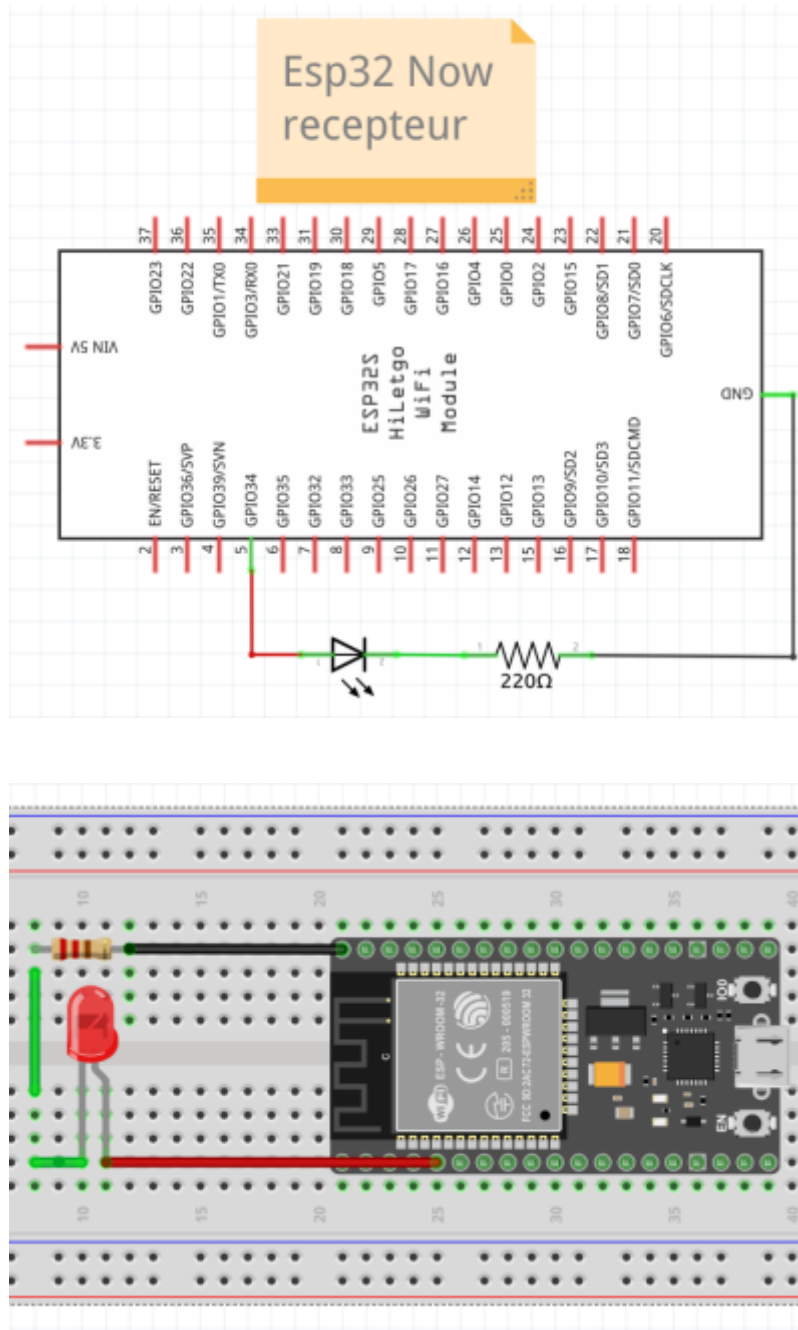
Esp32 Now recepteur

37 36 35 34 33 31 30 29 28 27 26 25 24 23 22 21 20

GPIO23 GPIO22 GPIO1/TX0 GPIO3/RX0 GPIO21 GPIO19 GPIO18 GPIO5 GPIO17 GPIO16 GPIO4 GPIO0 GPIO2 GPIO15 GPIO8/SD1 GPIO7/SD0 GPIO6/SDCLK

VIN 5V

3.3V

ESP32S HiLetgo WiFi Module

GND

EN/RESET GPIO36/SVP GPIO39/SVN GPIO34 GPIO35 GPIO32 GPIO33 GPIO25 GPIO26 GPIO27 GPIO14 GPIO12 GPIO13 GPIO9/SD2 GPIO10/SD3 GPIO11/SDCMD

2 3 4 5 6 7 8 9 10 11 12 13 15 16 17 18

1 2 1 2

220Ω

10 15 20 25 30 35 40

ESP-WROOM-32

CE

205-000519

FCC ID:2AC7Z-ESPWROOM32

IO0

EN

10 15 20 25 30 35 40